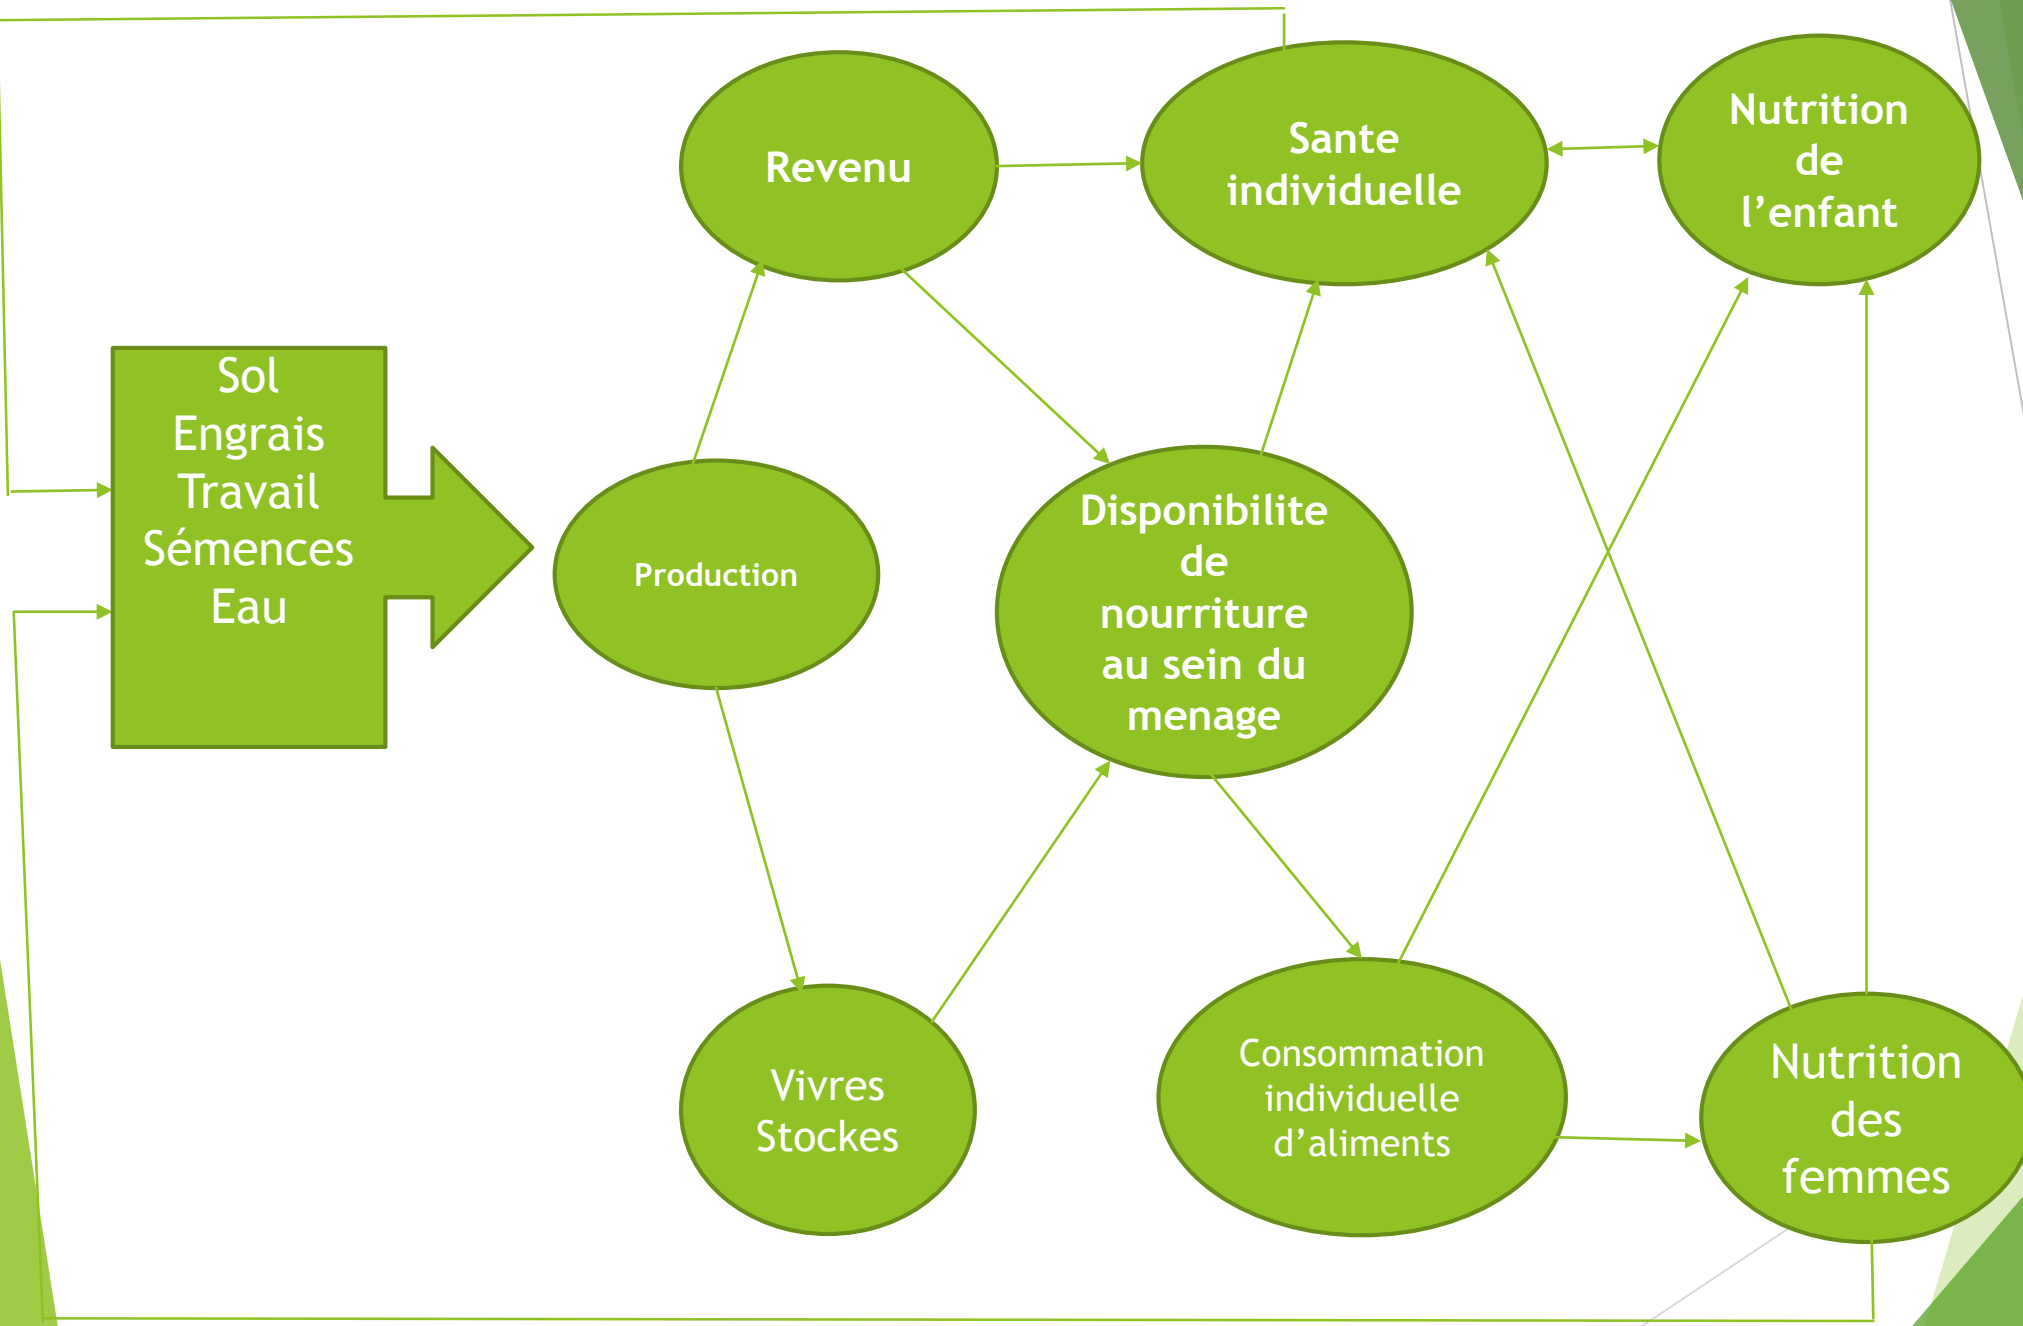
Sol
Engrais
Travail
Sémences
Eau

Revenu

Sante individuelle

Nutrition de l’enfant

Production

Disponibilite de nourriture au sein du menage

Vivres Stockes

Consommation individuelle d’aliments

Nutrition des femmes